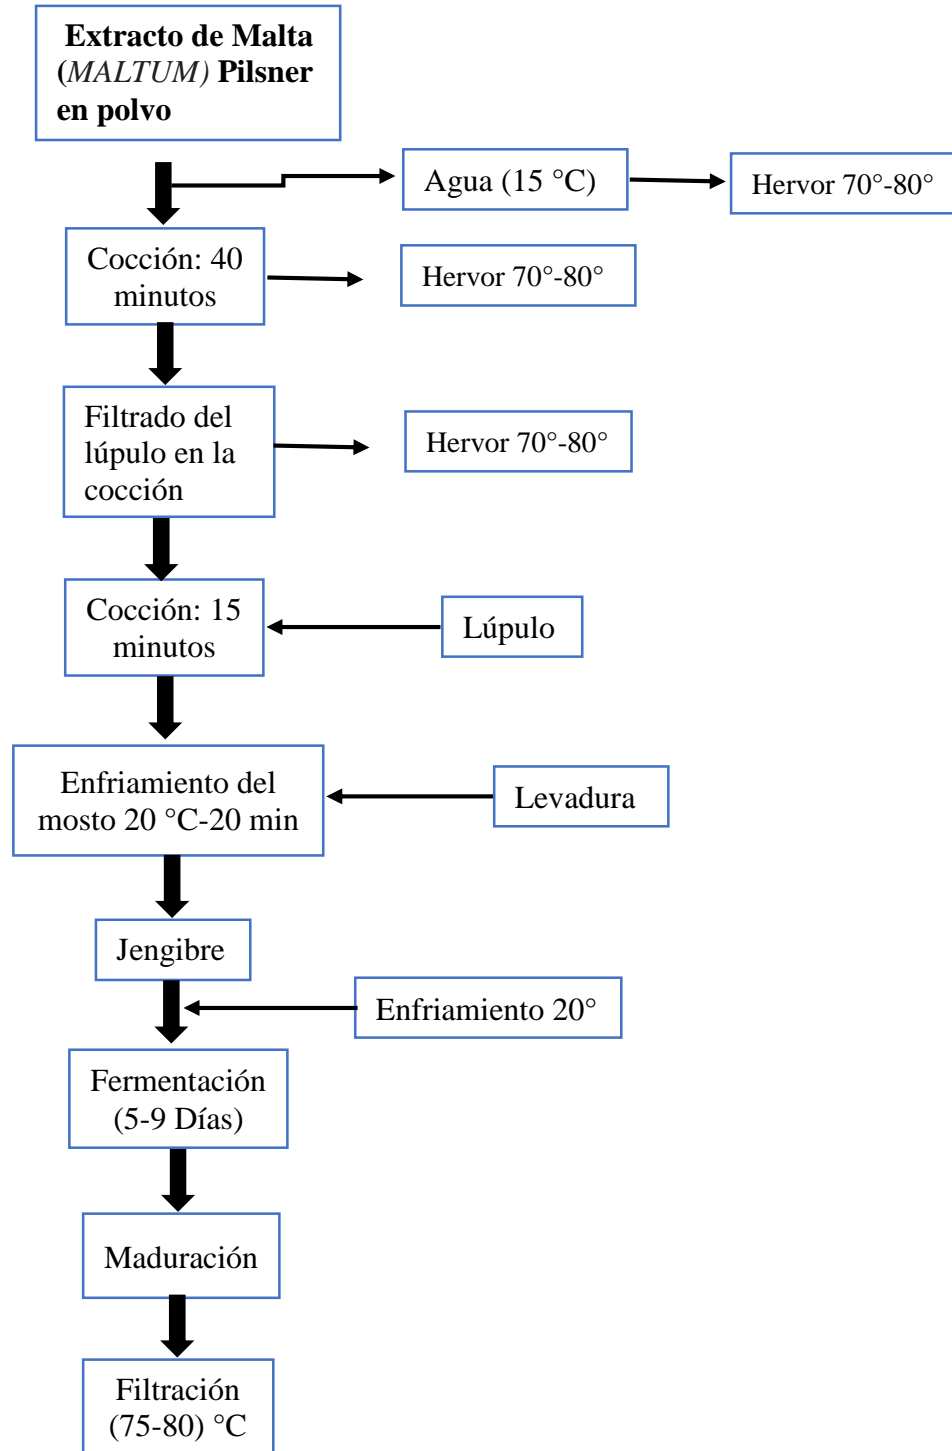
**Extracto de Malta (*MALTUM*) Pilsner en polvo**

Agua (15 °C)

Hervor 70°-80°

Cocción: 40 minutos

Hervor 70°-80°

Filtrado del lúpulo en la cocción

Hervor 70°-80°

Cocción: 15 minutos

Lúpulo

Enfriamiento del mosto 20 °C-20 min

Levadura

Jengibre

Enfriamiento 20°

Fermentación (5-9 Días)

Maduración

Filtración (75-80) °C